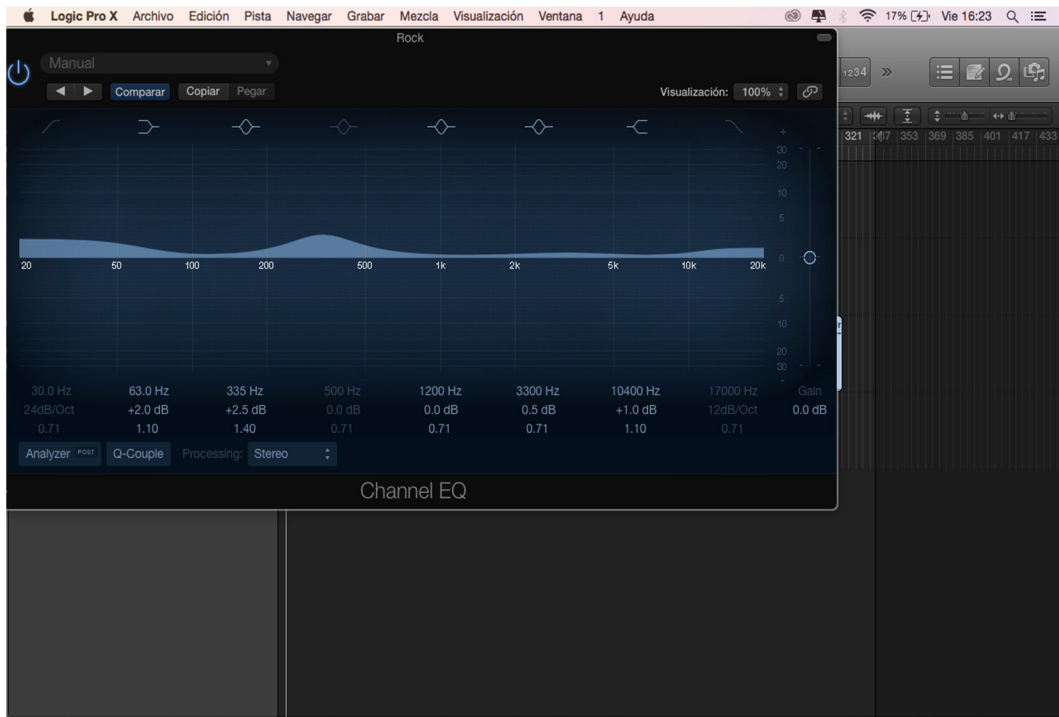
Logic Pro X Archivo Edición Pista Navegar Grabar Mezcla Visualización Ventana 1 Ayuda 17% Vie 16:23

Rock

Manual

Comparar Copiar Pegar

Visualización: 100%

1234

321 337 353 369 385 401 417 433

30
20
10
5
0
5
10
20
30

20 50 100 200 500 1k 2k 5k 10k 20k

| 30.0 Hz | 63.0 Hz | 335 Hz | 500 Hz | 1200 Hz | 3300 Hz | 10400 Hz | 17000 Hz | Gain |
|---|---|---|---|---|---|---|---|---|
| 24dB/Oct | +2.0 dB | +2.5 dB | 0.0 dB | 0.0 dB | 0.5 dB | +1.0 dB | 12dB/Oct | 0.0 dB |
| 0.71 | 1.10 | 1.40 | 0.71 | 0.71 | 0.71 | 1.10 | 0.71 | |

Analyzer POST Q-Couple Processing: Stereo

Channel EQ